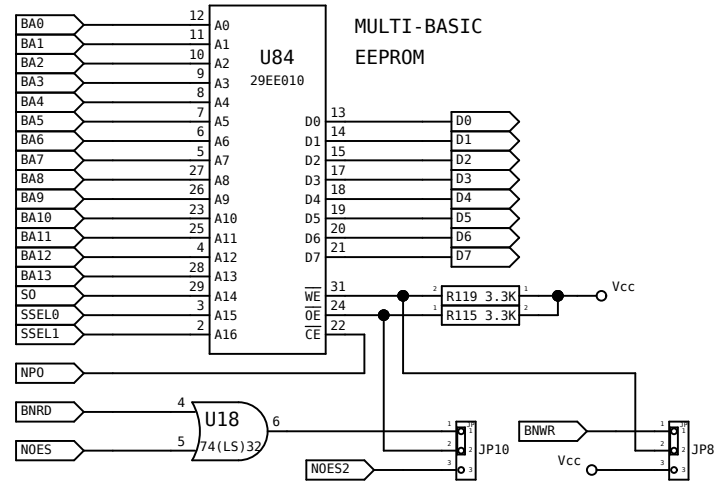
MULTI-BASIC
EEPROM

U84
29EE010

BA0 12 A0
BA1 11 A1
BA2 10 A2
BA3 9 A3
BA4 8 A4
BA5 7 A5
BA6 6 A6
BA7 5 A7
BA8 27 A8
BA9 26 A9
BA10 23 A10
BA11 25 A11
BA12 4 A12
BA13 28 A13
S0 29 A14
SSEL0 3 A15
SSEL1 2 A16

D0 13 D0
D1 14 D1
D2 15 D2
D3 17 D3
D4 18 D4
D5 19 D5
D6 20 D6
D7 21 D7

$\overline{WE}$ 31
$\overline{OE}$ 24
$\overline{CE}$ 22

2 R119 3.3K 1
2 R115 3.3K 1
Vcc

NP0

BNRD 4
U18
NOES 5
74(LS)32
6

JP 1 2 3 JP10
NOES2

BNWR
JP 1 2 3 JP8
Vcc